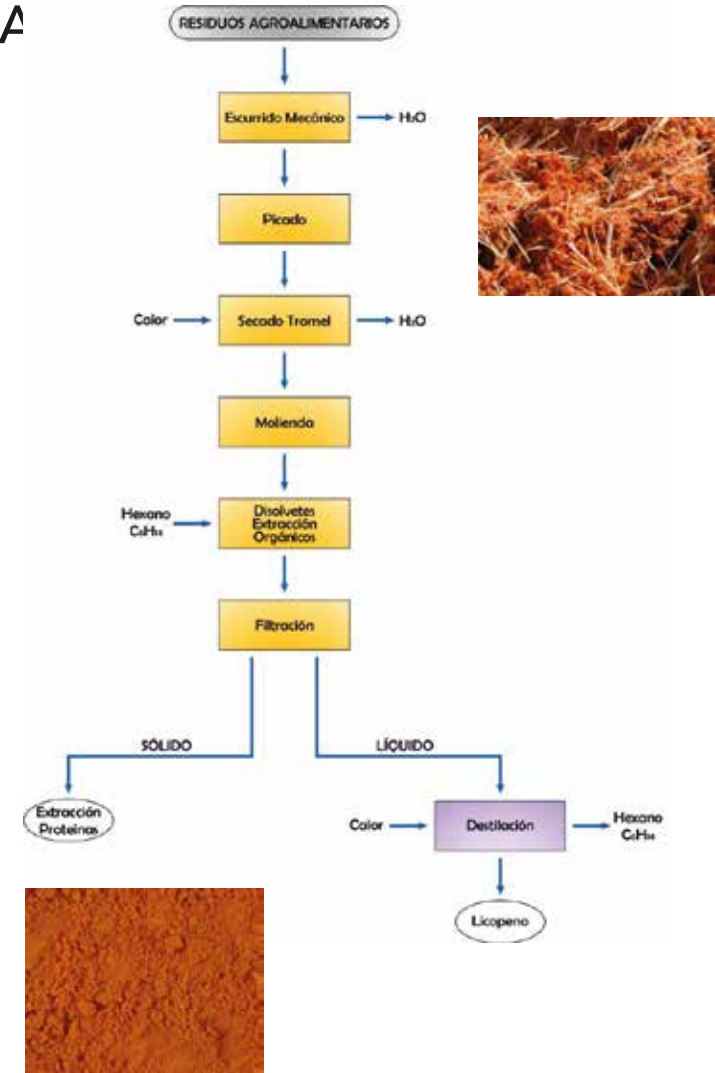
A

RESIDUOS AGROALIMENTARIOS

Escurrido Mecánico

$H_2O$

Picado

Calor

Secado Tromel

$H_2O$

Molienda

Hexano
$C_6H_{14}$

Disolvetes Extracción Orgánicos

Filtración

SÓLIDO

LÍQUIDO

Extracción Proteínas

Calor

Destilación

Hexano
$C_6H_{14}$

Licopeno